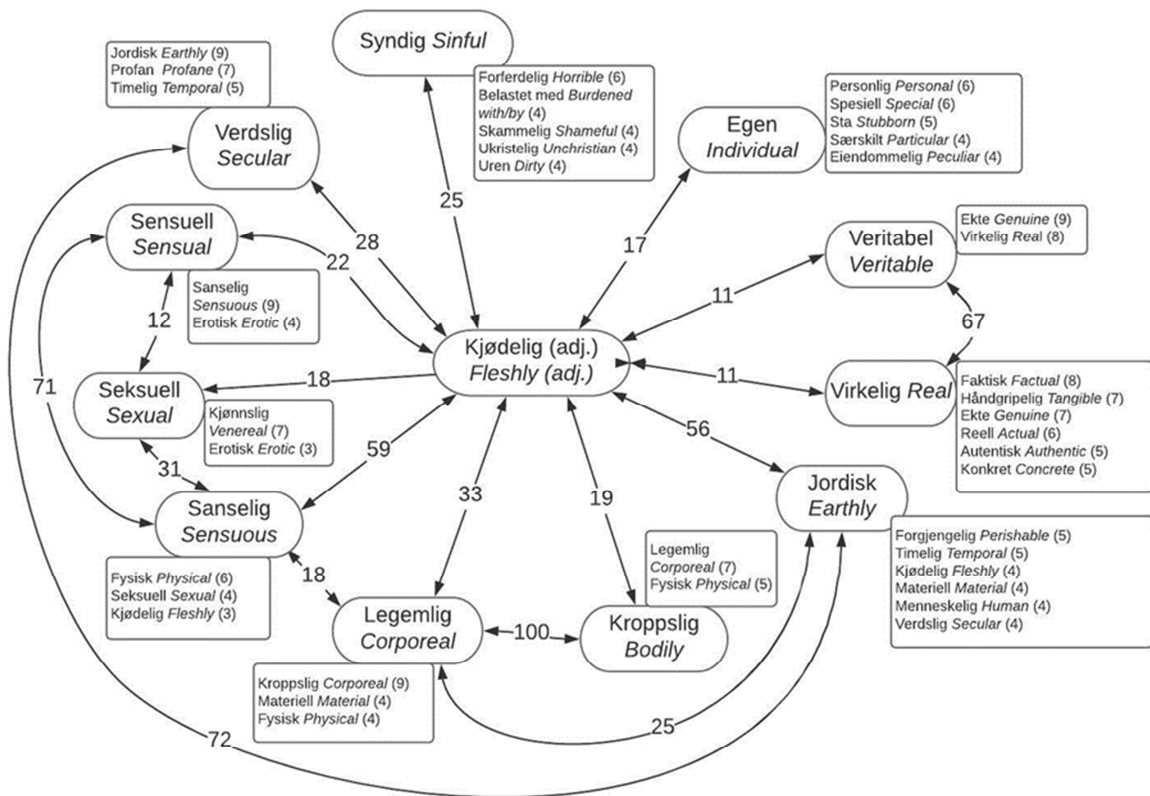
Syndig *Sinful*

Forferdelig *Horrible* (6)
Belastet med *Burdened with/by* (4)
Skammelig *Shameful* (4)
Ukristelig *Unchristian* (4)
Uren *Dirty* (4)

Jordisk *Earthly* (9)
Profan *Profane* (7)
Timelig *Temporal* (5)

Verdslig *Secular*

Egen *Individual*

Personlig *Personal* (6)
Spesiell *Special* (6)
Sta *Stubborn* (5)
Særskilt *Particular* (4)
Eiendommelig *Peculiar* (4)

Sensuell *Sensual*

Sanselig *Sensuous* (9)
Erotisk *Erotic* (4)

Veritabel *Veritable*

Ekte *Genuine* (9)
Virkelig *Real* (8)

28
22
25
17
11
12
67

Kjødelig (adj.) *Fleshly (adj.)*

Seksuell *Sexual*

18

Kjønnslig *Venereal* (7)
Erotisk *Erotic* (3)

11

Virkelig *Real*

Faktisk *Factual* (8)
Håndgripelig *Tangible* (7)
Ekte *Genuine* (7)
Reell *Actual* (6)
Autentisk *Authentic* (5)
Konkret *Concrete* (5)

71
31
59
56

Jordisk *Earthly*

Sanselig *Sensuous*

33
19

Forgjengelig *Perishable* (5)
Timelig *Temporal* (5)
Kjødelig *Fleshly* (4)
Materiell *Material* (4)
Menneskelig *Human* (4)
Verdslig *Secular* (4)

Legemlig *Corporeal* (7)
Fysisk *Physical* (5)

Fysisk *Physical* (6)
Seksuell *Sexual* (4)
Kjødelig *Fleshly* (3)

18

Legemlig *Corporeal*

100

Kroppslig *Bodily*

Kroppslig *Corporeal* (9)
Materiell *Material* (4)
Fysisk *Physical* (4)

25

72